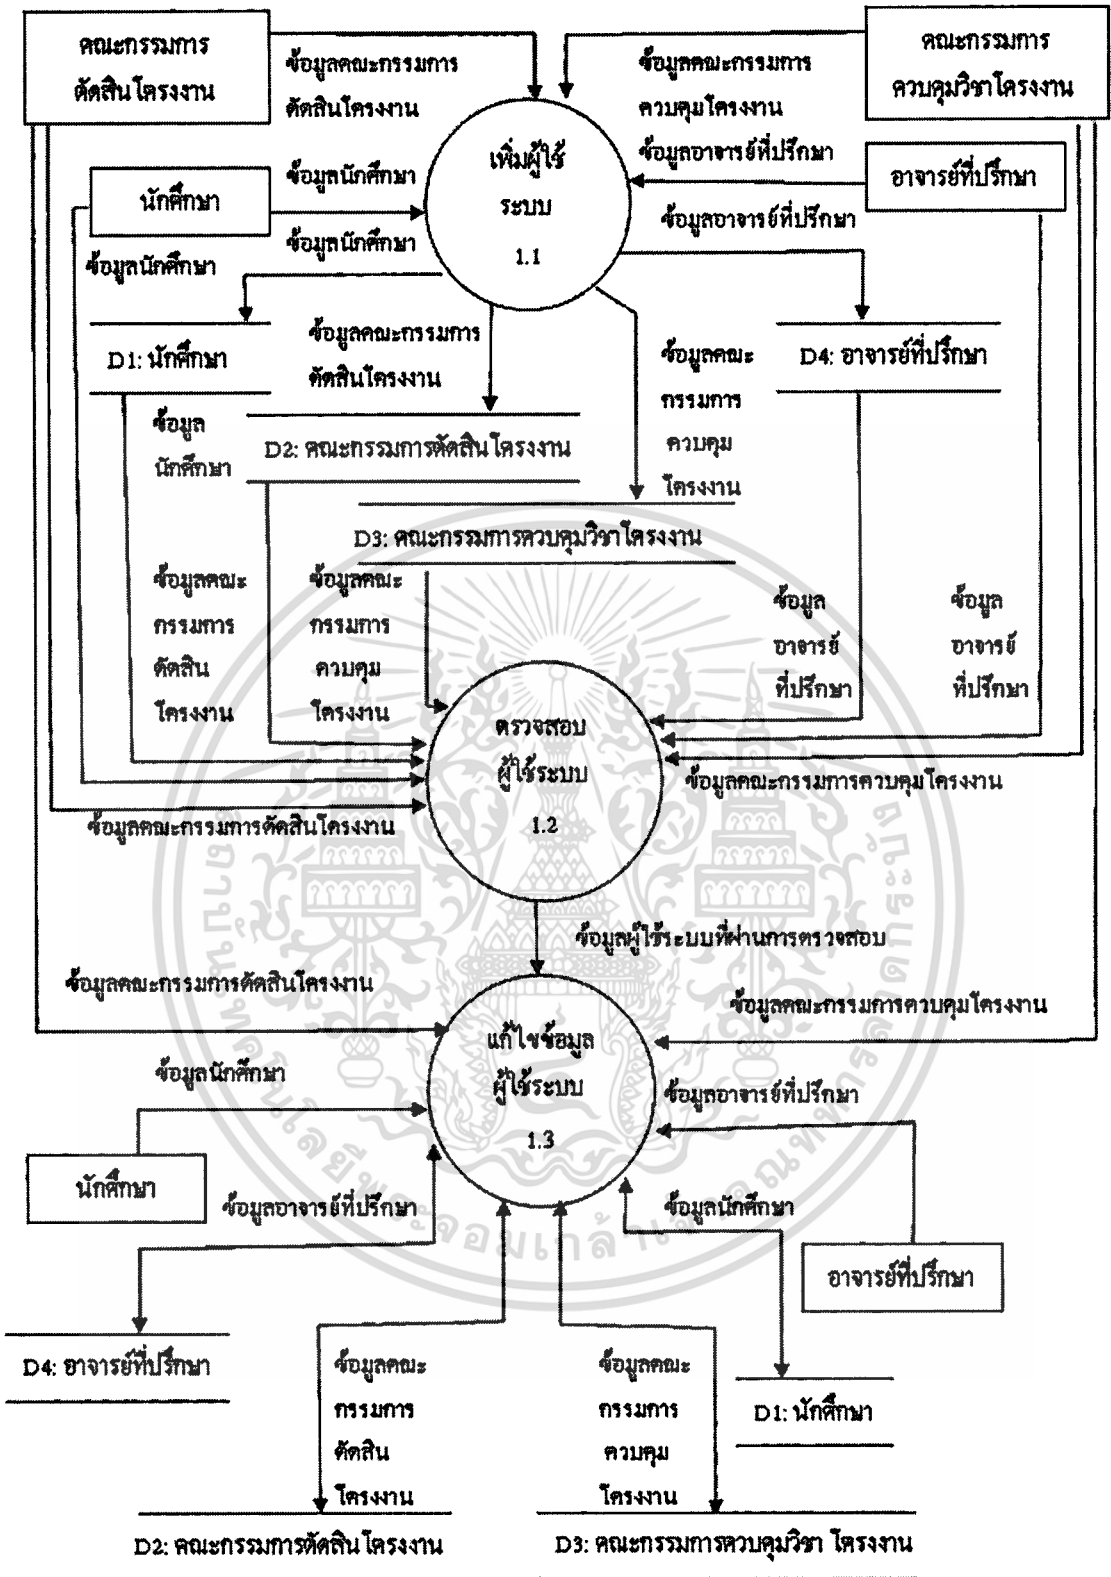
คณะกรรมการตัดสินโครงงาน

ข้อมูลคณะกรรมการตัดสินโครงงาน

ข้อมูลคณะกรรมการควบคุมโครงงาน

ข้อมูลอาจารย์ที่ปรึกษา

คณะกรรมการควบคุมวิชาโครงงาน

ข้อมูลนักศึกษา

เพิ่มผู้ใช้ระบบ 1.1

อาจารย์ที่ปรึกษา

นักศึกษา

ข้อมูลอาจารย์ที่ปรึกษา

ข้อมูลนักศึกษา

ข้อมูลนักศึกษา

ข้อมูลคณะกรรมการตัดสินโครงงาน

D1: นักศึกษา

ข้อมูลคณะกรรมการควบคุมโครงงาน

D4: อาจารย์ที่ปรึกษา

ข้อมูลนักศึกษา

D2: คณะกรรมการตัดสินโครงงาน

D3: คณะกรรมการควบคุมวิชาโครงงาน

ข้อมูลคณะกรรมการตัดสินโครงงาน

ข้อมูลคณะกรรมการควบคุมโครงงาน

ข้อมูลอาจารย์ที่ปรึกษา

ข้อมูลอาจารย์ที่ปรึกษา

ตรวจสอบผู้ใช้ระบบ 1.2

ข้อมูลคณะกรรมการควบคุมโครงงาน

ข้อมูลคณะกรรมการตัดสินโครงงาน

ข้อมูลผู้ใช้ระบบที่ผ่านการตรวจสอบ

ข้อมูลคณะกรรมการตัดสินโครงงาน

ข้อมูลคณะกรรมการควบคุมโครงงาน

ข้อมูลนักศึกษา

แก้ไขข้อมูลผู้ใช้ระบบ 1.3

ข้อมูลอาจารย์ที่ปรึกษา

นักศึกษา

ข้อมูลอาจารย์ที่ปรึกษา

ข้อมูลนักศึกษา

อาจารย์ที่ปรึกษา

D4: อาจารย์ที่ปรึกษา

ข้อมูลคณะกรรมการตัดสินโครงงาน

ข้อมูลคณะกรรมการควบคุมโครงงาน

D1: นักศึกษา

D2: คณะกรรมการตัดสินโครงงาน

D3: คณะกรรมการควบคุมวิชา โครงงาน